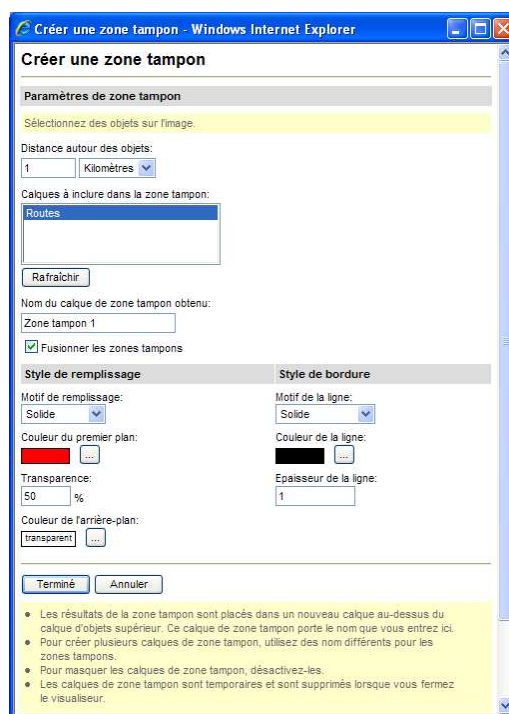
Créer une zone tampon - Windows Internet Explorer

Créer une zone tampon

Paramètres de zone tampon

Sélectionnez des objets sur l'image.

Distance autour des objets:
1 Kilomètres

Calques à inclure dans la zone tampon:
Routes

Rafraîchir

Nom du calque de zone tampon obtenu:
Zone tampon 1

Fusionner les zones tampons

Style de remplissage

Motif de remplissage:
Solide

Couleur du premier plan:
...

Transparence:
50 %

Couleur de l'arrière-plan:
transparent ...

Style de bordure

Motif de la ligne:
Solide

Couleur de la ligne:
...

Epaisseur de la ligne:
1

Terminé Annuler

• Les résultats de la zone tampon sont placés dans un nouveau calque au-dessus du calque d'objets supérieur. Ce calque de zone tampon porte le nom que vous entrez ici.
• Pour créer plusieurs calques de zone tampon, utilisez des nom différents pour les zones tampons.
• Pour masquer les calques de zone tampon, désactivez-les.
• Les calques de zone tampon sont temporaires et sont supprimés lorsque vous fermez le visualiseur.